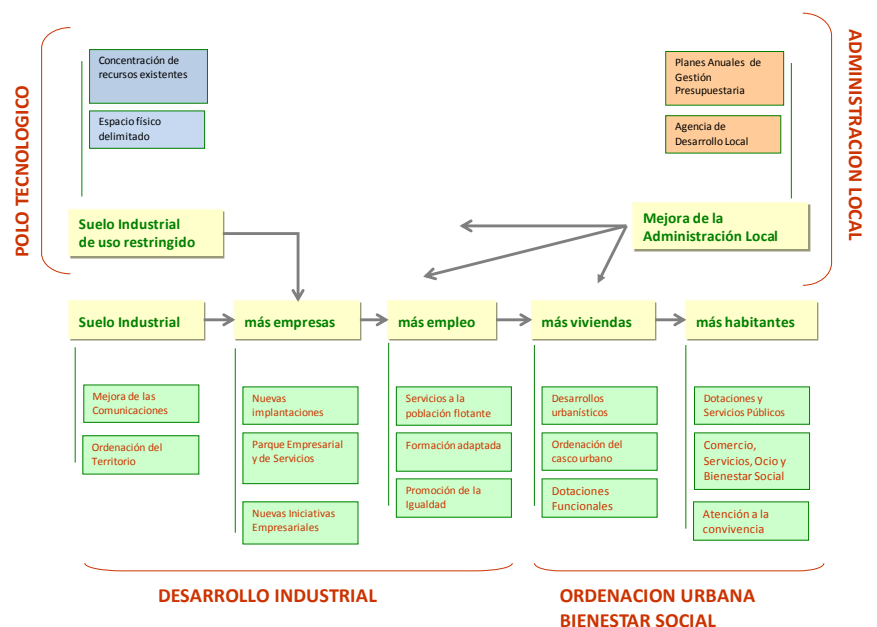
POLO TECNOLOGICO

Concentración de recursos existentes

Espacio físico delimitado

Suelo Industrial de uso restringido

ADMINISTRACION LOCAL

Planes Anuales de Gestión Presupuestaria

Agencia de Desarrollo Local

Mejora de la Administración Local

Suelo Industrial

más empresas

más empleo

más viviendas

más habitantes

Mejora de las Comunicaciones

Ordenación del Territorio

Nuevas implantaciones

Parque Empresarial y de Servicios

Nuevas Iniciativas Empresariales

Servicios a la población flotante

Formación adaptada

Promoción de la Igualdad

Desarrollos urbanísticos

Ordenación del casco urbano

Dotaciones Funcionales

Dotaciones y Servicios Públicos

Comercio, Servicios, Ocio y Bienestar Social

Atención a la convivencia

DESARROLLO INDUSTRIAL

ORDENACION URBANA
BIENESTAR SOCIAL